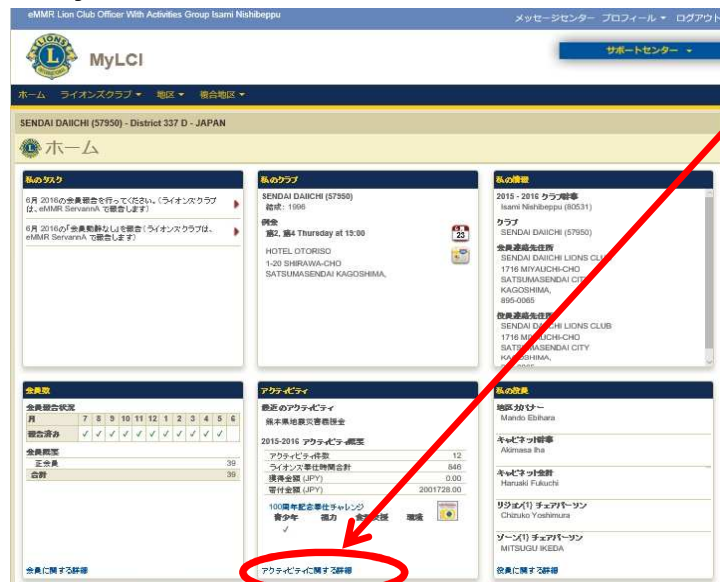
eMMR Lion Club Officer With Activities Group Isami Nishibeppu

メッセージセンター プロフィール ▾ ログアウト

MyLCI

サポートセンター ▾

ホーム ライオンズクラブ ▾ 地区 ▾ 複合地区 ▾

SENDAI DAIICHI (57950) - District 337 D - JAPAN

ホーム

私のタスク

6月 2016の会員報告を行ってください。(ライオンズクラブは、eMMR ServannA で報告します)

6月 2016の「会員動静なし」を報告(ライオンズクラブは、eMMR ServannA で報告します)

私のクラブ

SENDAI DAIICHI (57950)
結成: 1996

例会
第2, 第4 Thursday at 13:00

HOTEL OTORISO
1-20 SHIRAWA-CHO
SATSUMASENDAI KAGOSHIMA,

私の情報

2015 - 2016 クラブ幹事
Isami Nishibeppu (80531)

クラブ
SENDAI DAIICHI (57950)

会員連絡先住所
SENDAI DAIICHI LIONS CLUB
1716 MIYAUCHI-CHO
SATSUMASENDAI CITY
KAGOSHIMA,
895-0065

役員連絡先住所
SENDAI DAIICHI LIONS CLUB
1716 MIYAUCHI-CHO
SATSUMASENDAI CITY
KAGOSHIMA,
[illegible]

会員数

会員報告状況

| 月 | 7 | 8 | 9 | 10 | 11 | 12 | 1 | 2 | 3 | 4 | 5 | 6 |
|---|---|---|---|---|---|---|---|---|---|---|---|---|
| 報告済み | ✓ | ✓ | ✓ | ✓ | ✓ | ✓ | ✓ | ✓ | ✓ | ✓ | ✓ | |

会員概要

| 正会員 | 39 |
|---|---|
| 合計 | 39 |

会員に関する詳細

アクティビティ

最近のアクティビティ
熊本県地震災害義援金

2015-2016 アクティビティ概要

| アクティビティ件数 | 12 |
|---|---|
| ライオンズ奉仕時間合計 | 846 |
| 援助金額 (JPY) | 0.00 |
| 寄付金額 (JPY) | 2001728.00 |

100周年記念奉仕チャレンジ
青少年 視力 食料支援 環境
✓

アクティビティに関する詳細

私の役員

地区ガバナー
Mando Ebihara

キャビネット幹事
Akimasa Iha

キャビネット会計
Haruaki Fukuchi

リジョン(1) チェアパーソン
Chizuko Yoshimura

ゾーン(1) チェアパーソン
MITSUGU IKEDA

役員に関する詳細